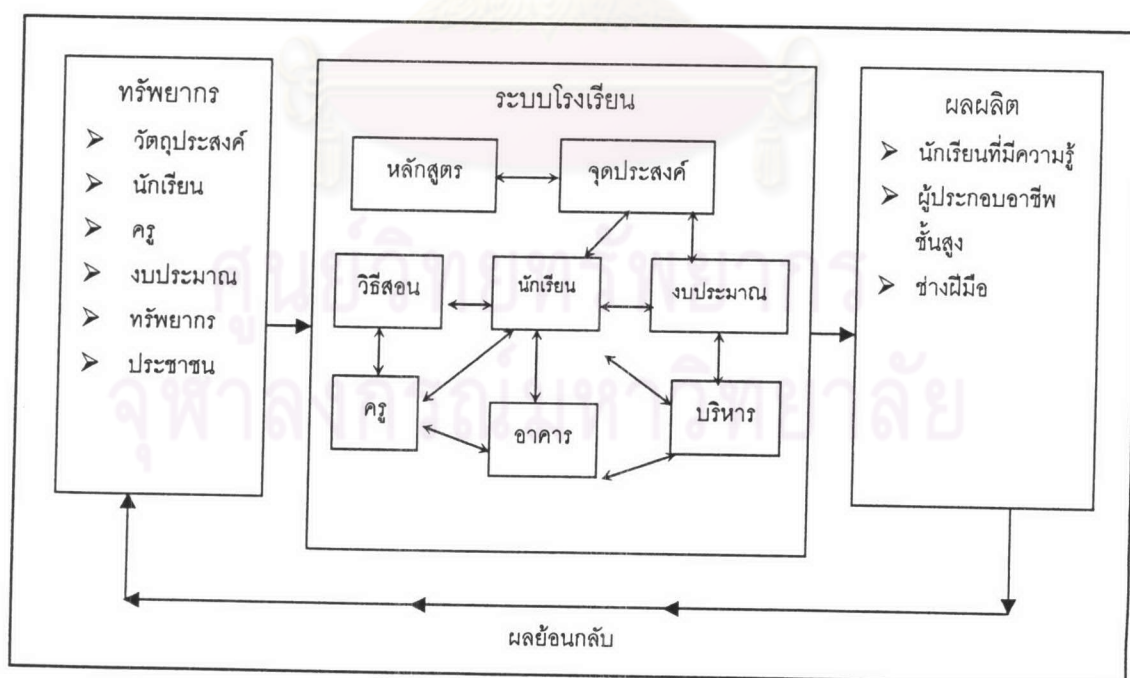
ทรัพยากร
➢ วัตถุประสงค์
➢ นักเรียน
➢ ครู
➢ งบประมาณ
➢ ทรัพยากร
➢ ประชาชน

ระบบโรงเรียน

หลักสูตร
จุดประสงค์
วิธีสอน
นักเรียน
งบประมาณ
ครู
อาคาร
บริหาร

ผลผลิต
➢ นักเรียนที่มีความรู้
➢ ผู้ประกอบอาชีพชั้นสูง
➢ ช่างฝีมือ

ผลย้อนกลับ

ศูนย์วิทยทรัพยากร
จุฬาลงกรณ์มหาวิทยาลัย